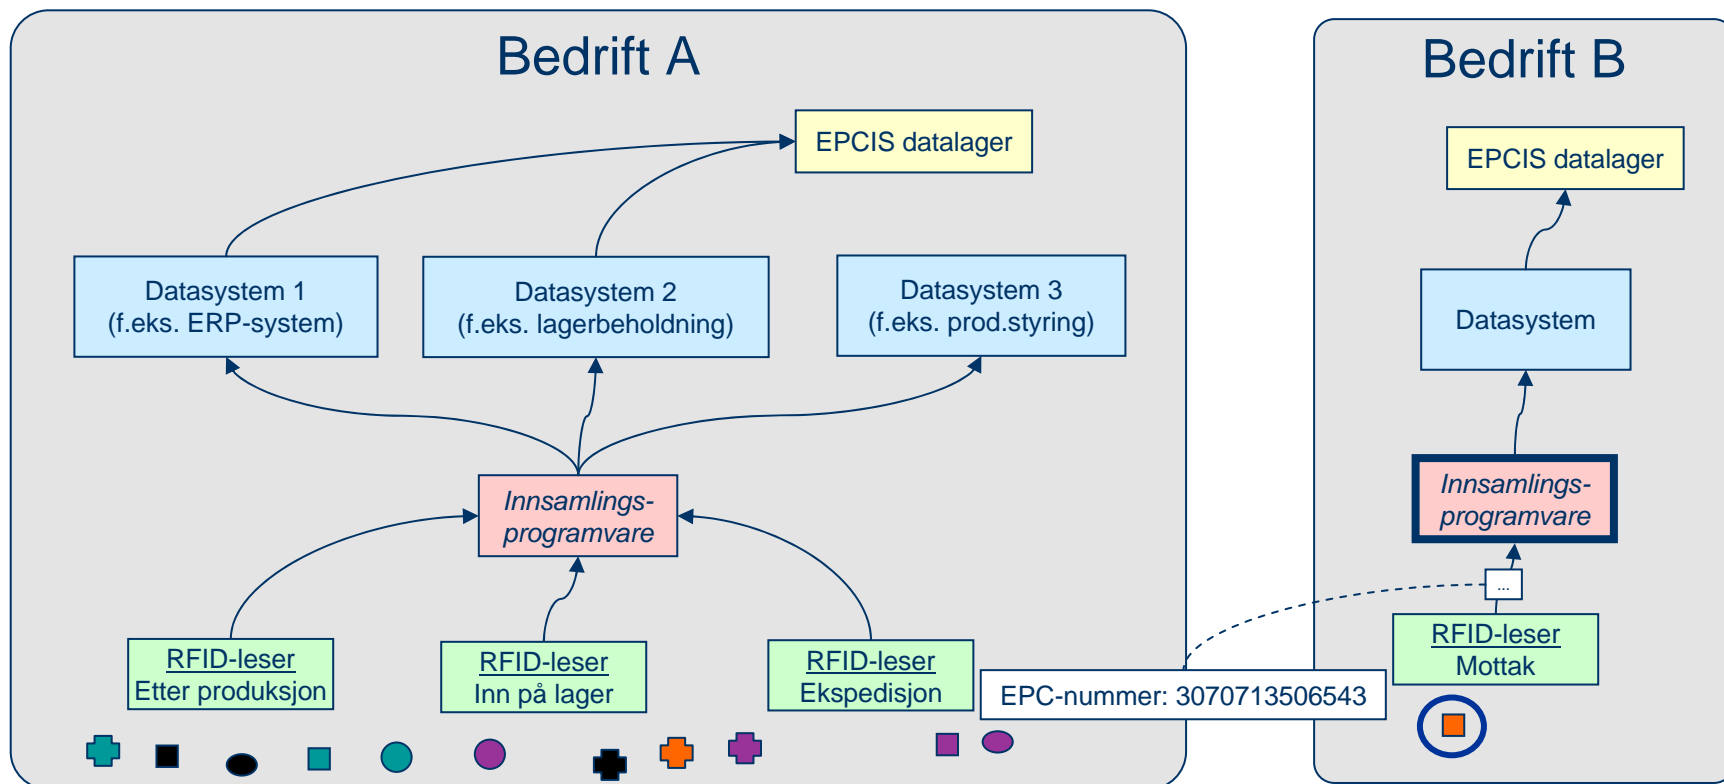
Bedrift A

EPCIS datalager

Datasystem 1
(f.eks. ERP-system)

Datasystem 2
(f.eks. lagerbeholdning)

Datasystem 3
(f.eks. prod.styring)

Innsamlings-
programvare

RFID-leser
Etter produksjon

RFID-leser
Inn på lager

RFID-leser
Ekspedisjon

EPC-nummer: 3070713506543

Bedrift B

EPCIS datalager

Datasystem

Innsamlings-
programvare

...

RFID-leser
Mottak